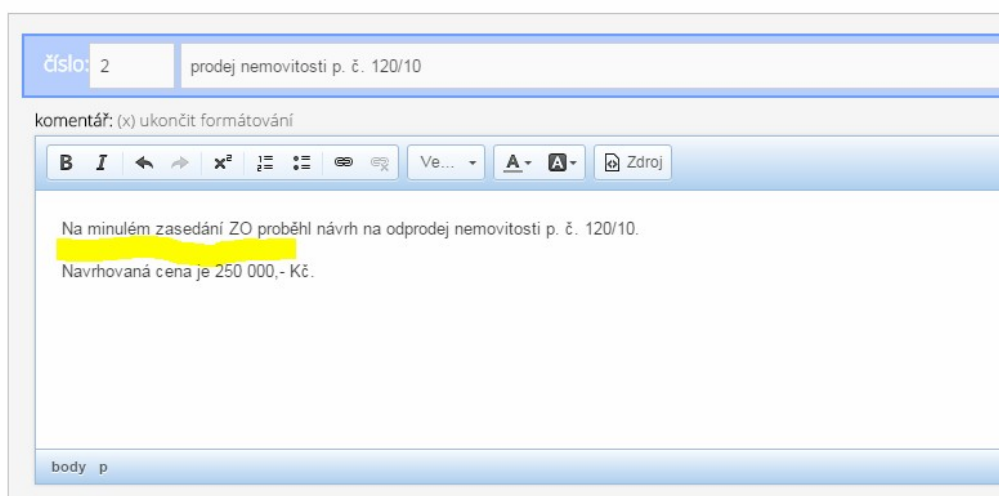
číslo: 2 prodej nemovitosti p. č. 120/10

komentář: (x) ukončit formátování

B I $x^2$ Ve... A A Zdroj

Na minulém zasedání ZO proběhl návrh na odprodej nemovitosti p. č. 120/10.

Navrhovaná cena je 250 000,- Kč.

body p